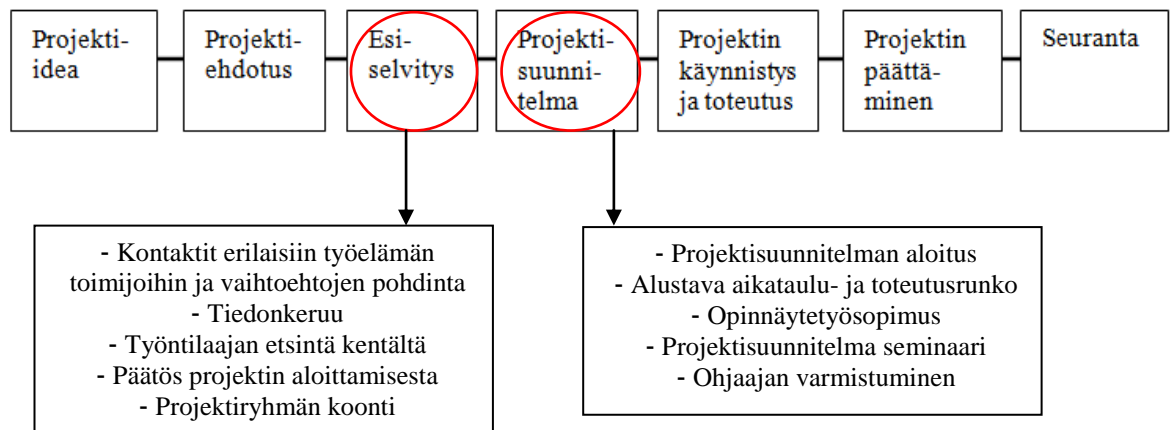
Projektiidea

Projektiehdotus

Esiselvitys

Projektisuunnitelma

Projektin käynnistys ja toteutus

Projektin päättäminen

Seuranta

- Kontaktit erilaisiin työelämän toimijoihin ja vaihtoehtojen pohdinta
- Tiedonkeruu
- Työntilaajan etsintä kentältä
- Päätös projektin aloittamisesta
- Projektiryhmän koonti

- Projektisuunnitelman aloitus
- Alustava aikataulu- ja toteutusrunko
- Opinnäytetyösopimus
- Projektisuunnitelma seminaari
- Ohjaajan varmistuminen